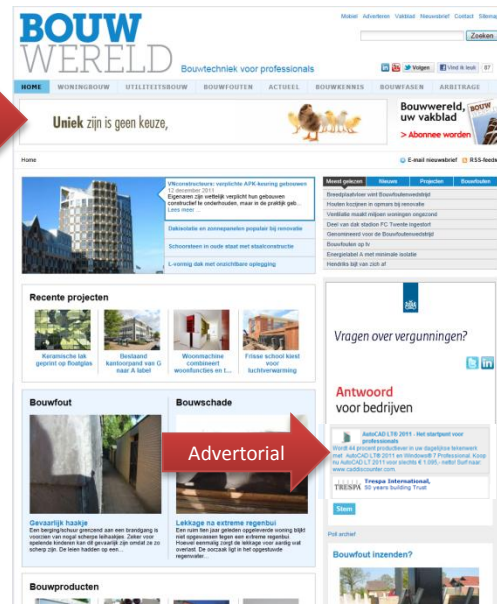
BOUW WERELD

Bouwtechniek voor professionals

Mobiel Adverteren Vakblad Nieuwsbrief Contact Sitemap

Zoeken

Volgen Vind ik leuk 87

HOME WONINGBOUW UTILITEITSBOUW BOUWFOUTEN ACTUEEL BOUWKENNIS BOUWFASEN ARBITRAGE

Uniek zijn is geen keuze,

Bouwwereld, uw vakblad

> Abonnee worden

Home

E-mail nieuwsbrief RSS-feeds

VNconstructeurs: verplichte APK-keuring gebouwen
12 december 2011
Eigenaren zijn wettelijk verplicht hun gebouwen constructief te onderhouden, maar in de praktijk geb...
Lees meer ...

Dakisolatie en zonnepanelen populair bij renovatie

Schoonsteen in oude staat met staalconstructie

L-vorming dak met onzichtbare oplegging

Meest gelezen Nieuws Projecten Bouwfouten

Breedplaatvloer wint Bouwfoutenwedstrijd
Houten kozijnen in opmars bij renovatie
Ventilatie maakt miljoen woningen ongezond
Deel van dak station FC Twente ingestort
Genomineerd voor de Bouwfoutenwedstrijd
Bouwfouten op tv
Energielabel A met minimale isolatie
Hendriks bij van zich af

Recente projecten

Keramische lak geprint op floatglas

Bestaand kantoorpand van G naar A label

Woonmachine combineert woonfuncties en ...

Frisse school kiest voor luchtverwarming

Vragen over vergunningen?

Antwoord voor bedrijven

Bouwfout

Gevaarlijk haakje
Een bergingschuur grenzend aan een brandgang is voorzien van nogal scherpe lathaakjes. Zeker voor spelende kinderen kan dit gevaarlijk zijn omdat ze zo scherp zijn. De leien hadden op een...

Bouwschade

Lekkage na extreme regenbui
Een ruim tien jaar geleden opgeleverde woning blijkt niet opgewassen tegen een extreme regenbui. Hoewel eenmalig zorgt de lekkage voor aardig wat overlast. De oorzaak ligt in het opgestuwde regenwater...

Advertorial

AutoCAD LT® 2011 - Het startpunt voor professionals
Wordt 44 procent productiever in uw dagelijkse tekenwerk met AutoCAD LT 2011 en Windows® 7 Professional. Koop nu AutoCAD LT 2011 voor slechts € 1.095,- netto! Surf naar: www.caddcounter.com.

Trespa International, 50 years building Trust

Stem

Poll archief

Bouwfout inzenden?

Bouwproducten